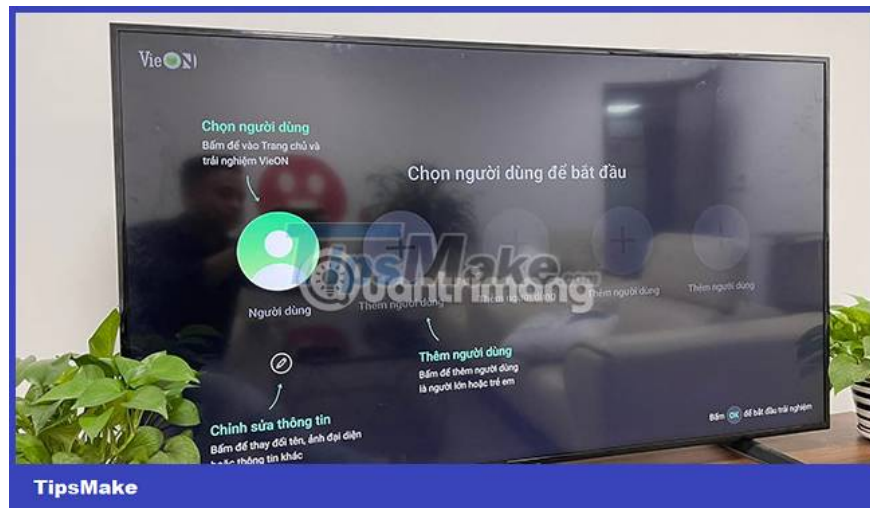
VieON

Chọn người dùng
Bấm để vào Trang chủ và trải nghiệm VieON

Chọn người dùng để bắt đầu

Người dùng

Thêm người dùng

Thêm người dùng

Thêm người dùng

Thêm người dùng

TipsMake
Quantrimang

Thêm người dùng
Bấm để thêm người dùng là người lớn hoặc trẻ em

Chỉnh sửa thông tin
Bấm để thay đổi tên, ảnh đại diện hoặc thông tin khác

Bấm OK để bắt đầu trải nghiệm

TipsMake